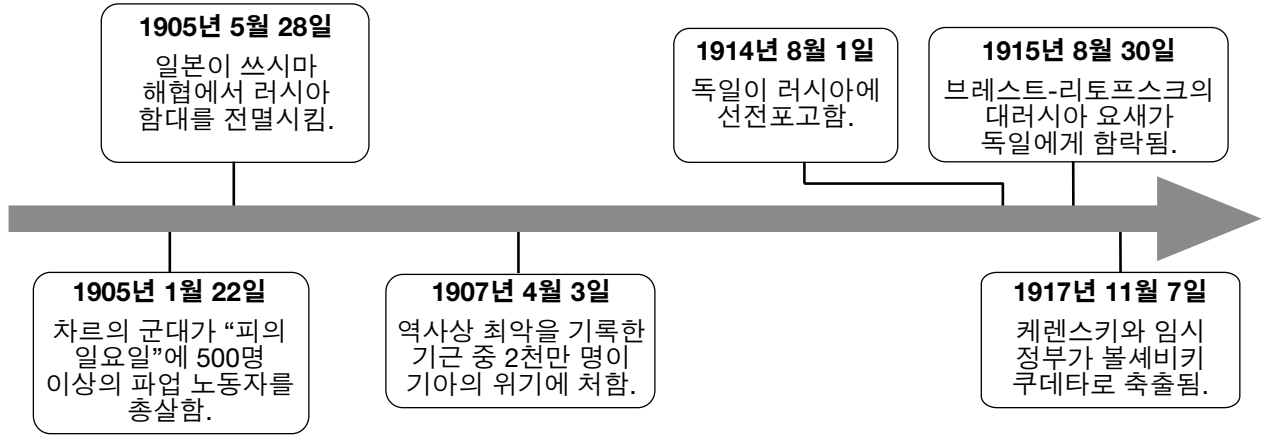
**1905년 5월 28일**
일본이 쓰시마 해협에서 러시아 함대를 전멸시킴.

**1914년 8월 1일**
독일이 러시아에 선전포고함.

**1915년 8월 30일**
브레스트-리토프스크의 대러시아 요새가 독일에게 함락됨.

**1905년 1월 22일**
차르의 군대가 "피의 일요일"에 500명 이상의 파업 노동자를 총살함.

**1907년 4월 3일**
역사상 최악을 기록한 기근 중 2천만 명이 기아의 위기에 처함.

**1917년 11월 7일**
케렌스키와 임시 정부가 볼셰비키 쿠데타로 축출됨.